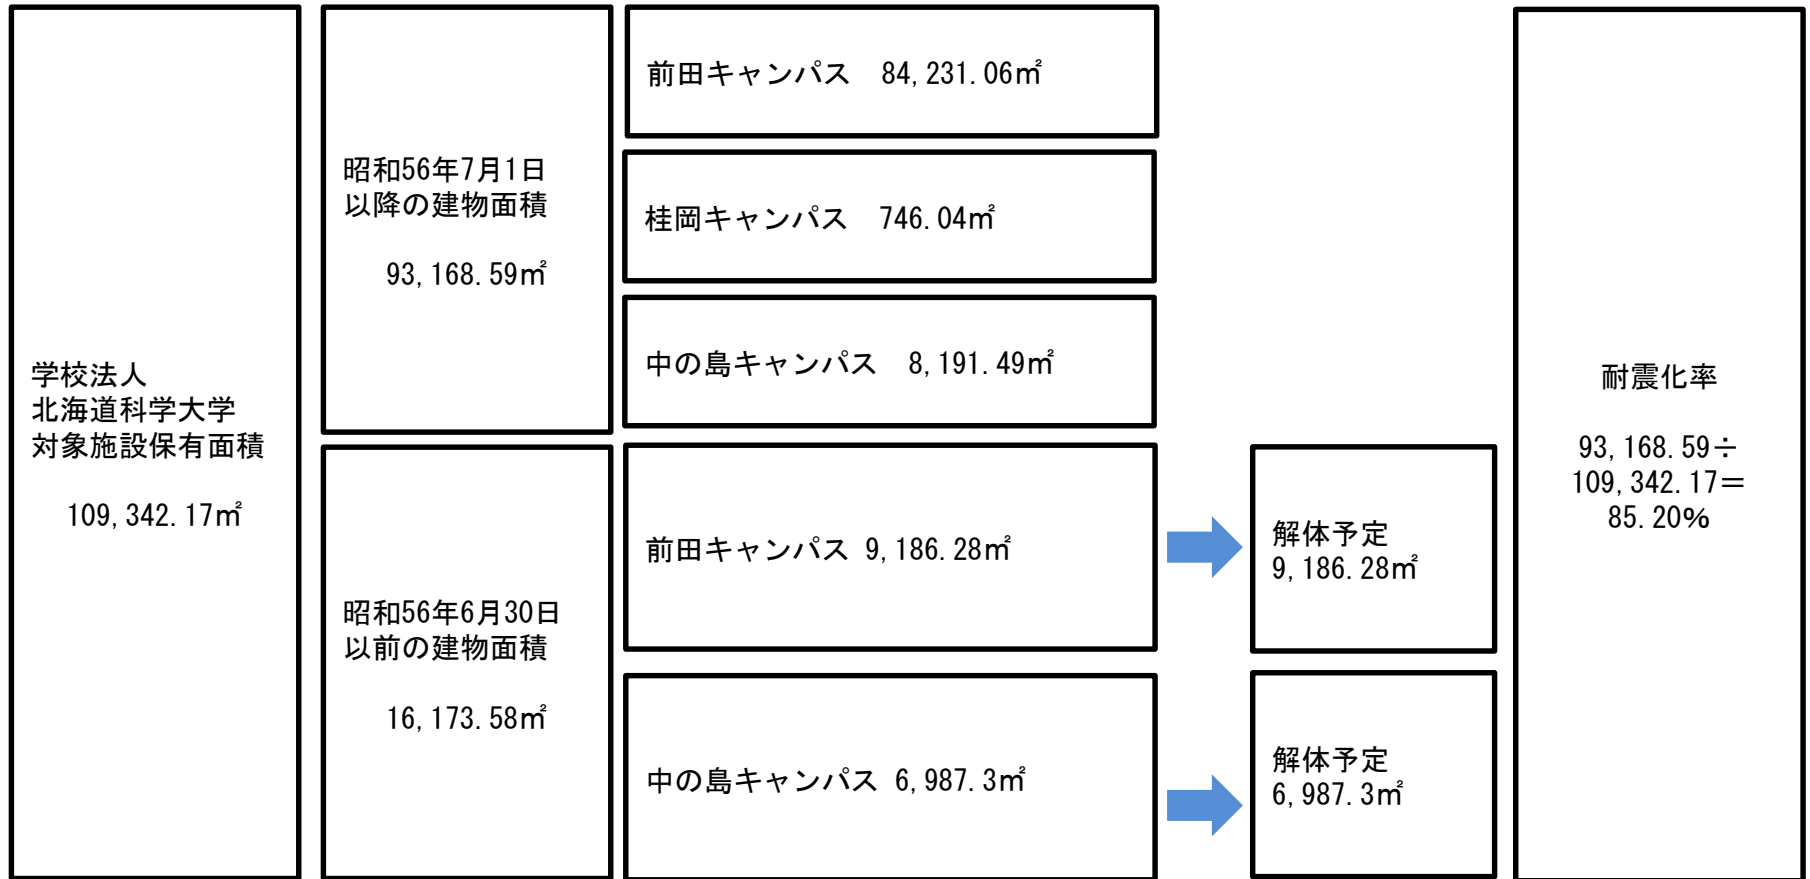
学校法人
北海道科学大学
対象施設保有面積

109, 342. 17㎡

昭和56年7月1日
以降の建物面積

93, 168. 59㎡

昭和56年6月30日
以前の建物面積

16, 173. 58㎡

前田キャンパス　84, 231. 06㎡

桂岡キャンパス　746. 04㎡

中の島キャンパス　8, 191. 49㎡

前田キャンパス 9, 186. 28㎡

中の島キャンパス 6, 987. 3㎡

解体予定
9, 186. 28㎡

解体予定
6, 987. 3㎡

耐震化率

93, 168. 59÷
109, 342. 17＝
85. 20%